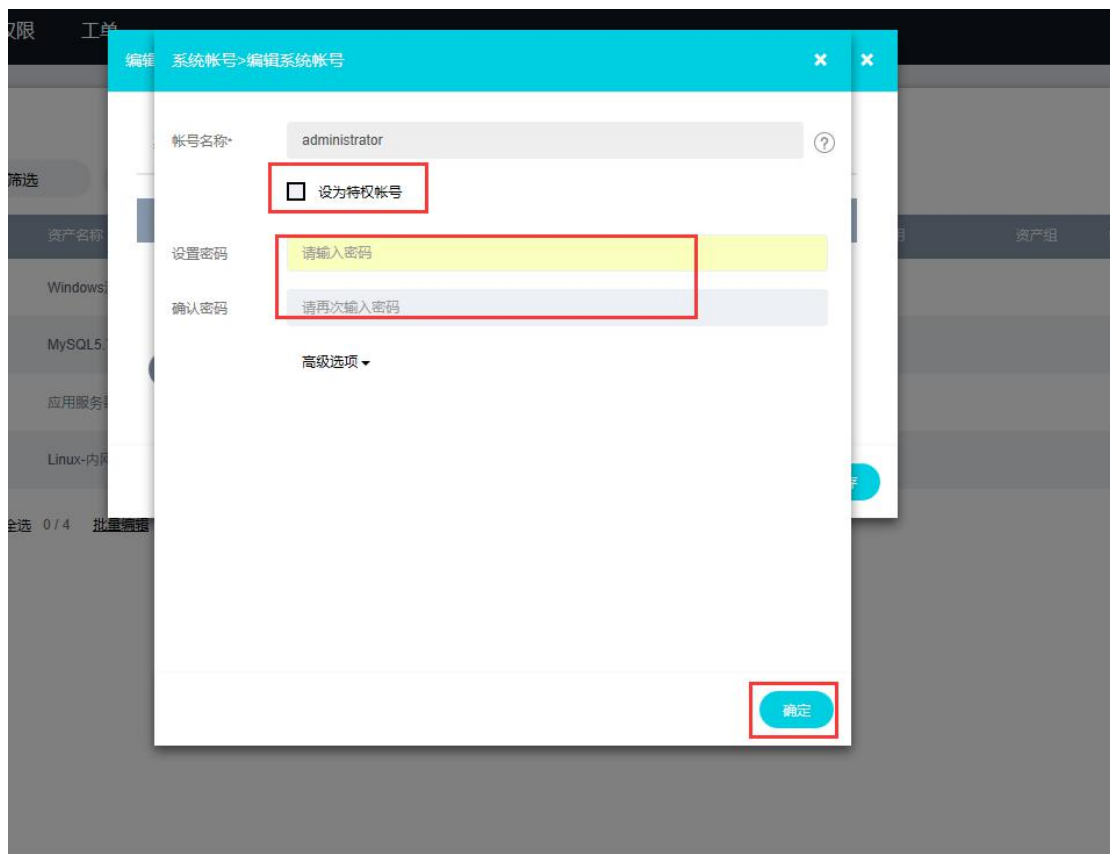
权限 工单

编辑

系统帐号>编辑系统帐号

×

×

帐号名称*

administrator

?

设为特权帐号

筛选

资产名称

资产组

设置密码

请输入密码

Windows

确认密码

请再次输入密码

MySQL5.

高级选项▾

应用服务

Linux-内网

全选 0 / 4 批量编辑

确定